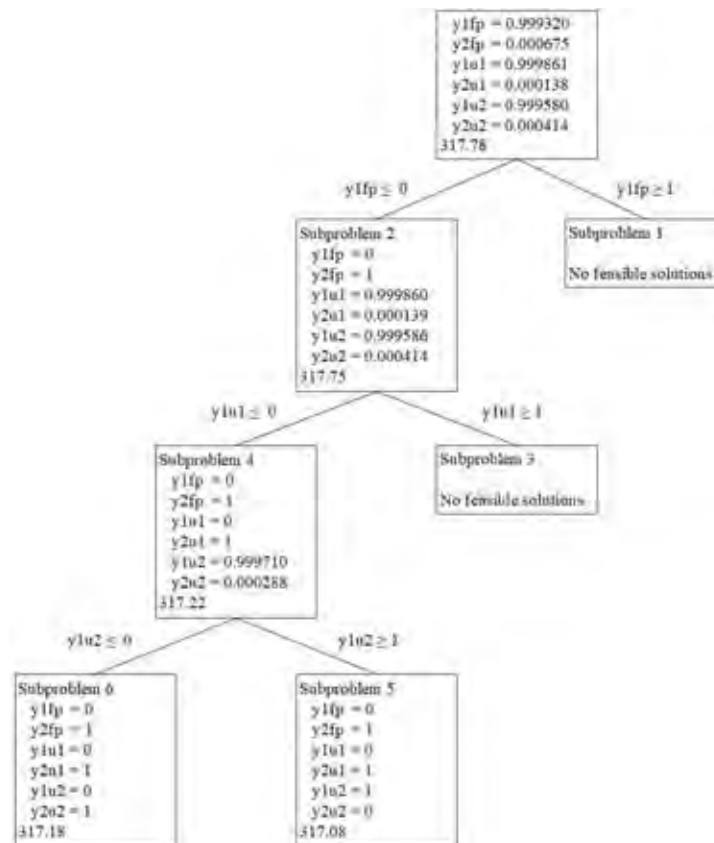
y1fp = 0.999320
y2fp = 0.000675
y1u1 = 0.999861
y2u1 = 0.000138
y1u2 = 0.999580
y2u2 = 0.000414
317.78

y1fp ≤ 0

y1fp ≥ 1

Subproblem 2
y1fp = 0
y2fp = 1
y1u1 = 0.999860
y2u1 = 0.000139
y1u2 = 0.999586
y2u2 = 0.000414
317.75

Subproblem 1

No feasible solutions

y1u1 ≤ 0

y1u1 ≥ 1

Subproblem 4
y1fp = 0
y2fp = 1
y1u1 = 0
y2u1 = 1
y1u2 = 0.999710
y2u2 = 0.000288
317.22

Subproblem 3

No feasible solutions

y1u2 ≤ 0

y1u2 ≥ 1

Subproblem 6
y1fp = 0
y2fp = 1
y1u1 = 0
y2u1 = 1
y1u2 = 0
y2u2 = 1
317.18

Subproblem 5
y1fp = 0
y2fp = 1
y1u1 = 0
y2u1 = 1
y1u2 = 1
y2u2 = 0
317.08